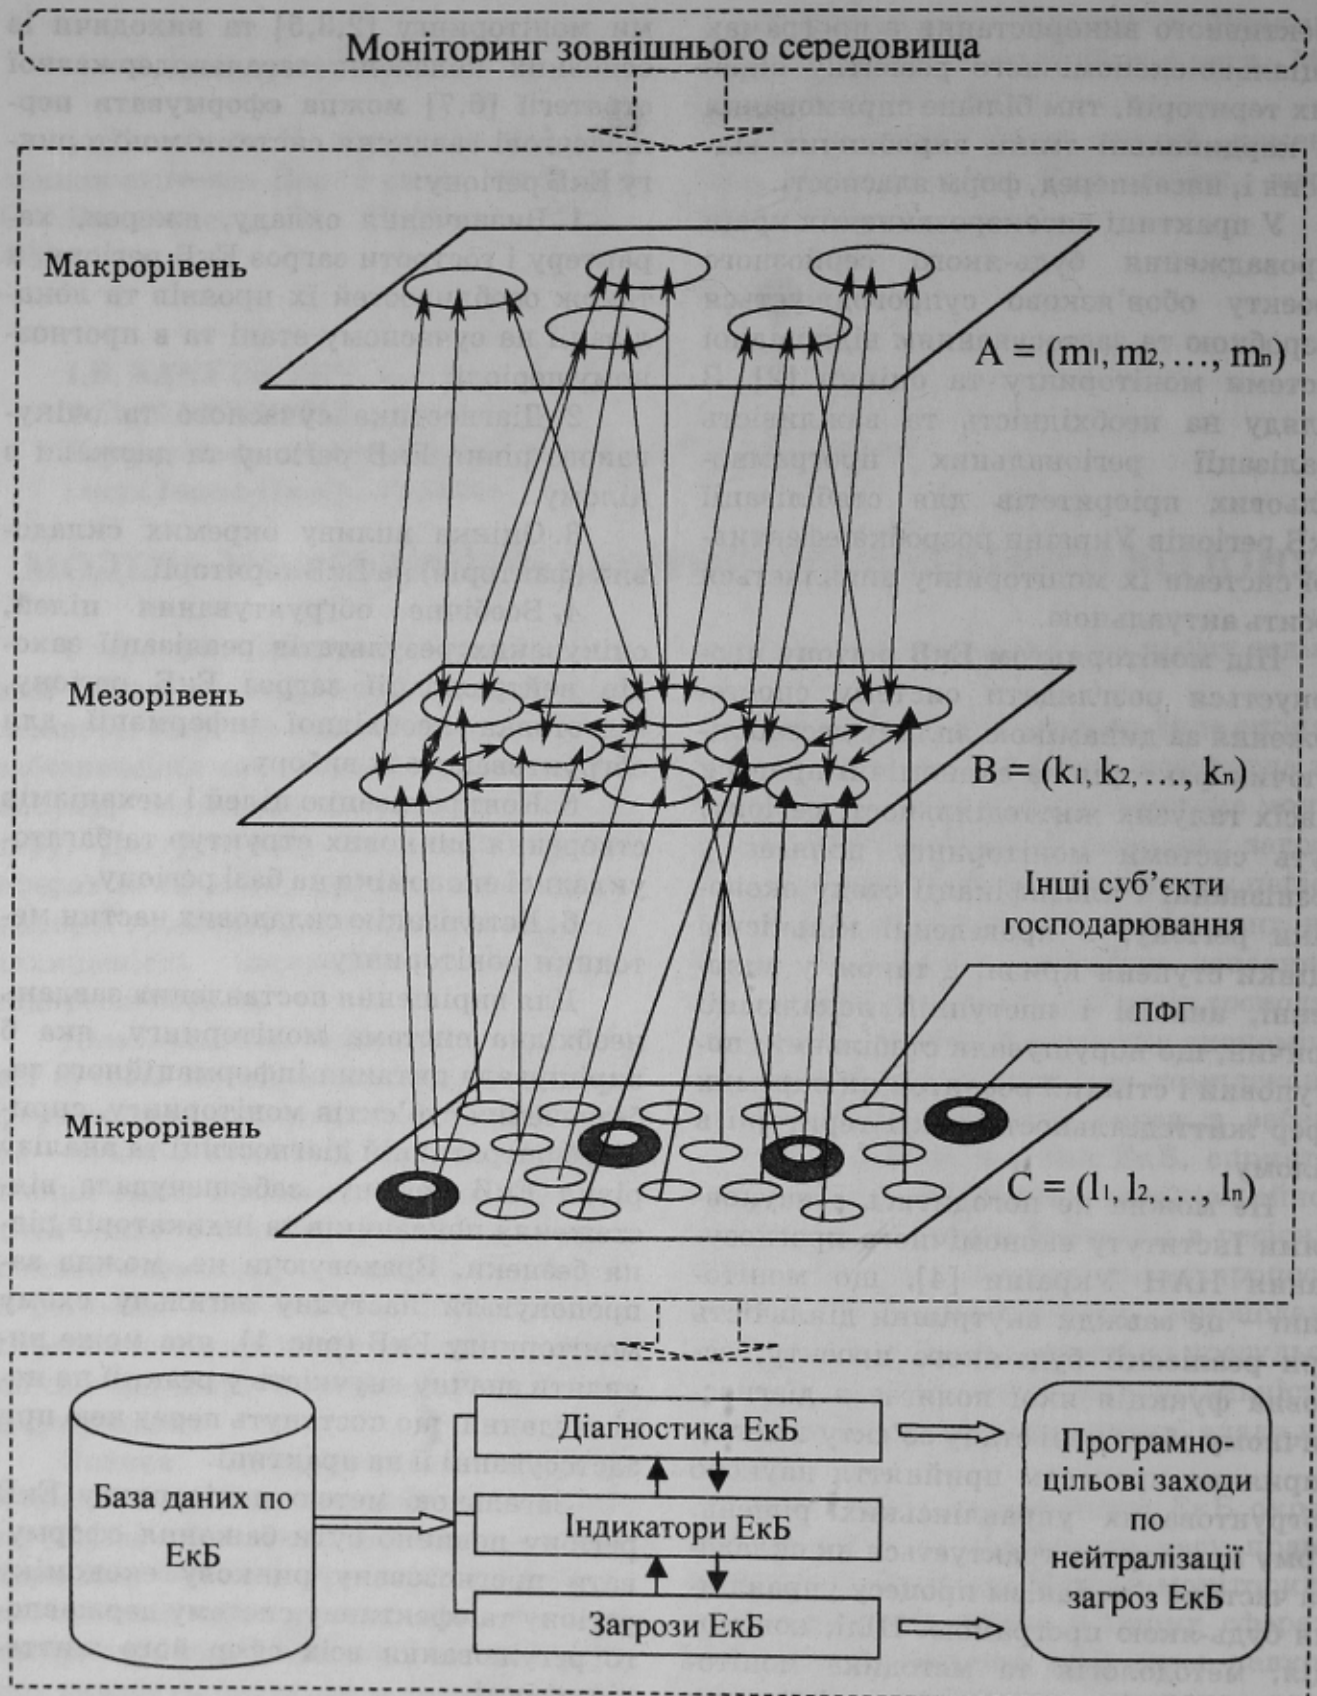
Моніторинг зовнішнього середовища

Макрорівень

$A = (m_1, m_2, \ldots, m_n)$

Мезорівень

$B = (k_1, k_2, \ldots, k_n)$

Інші суб'єкти господарювання

ПФГ

Мікрорівень

$C = (l_1, l_2, \ldots, l_n)$

База даних по ЕкБ

Діагностика ЕкБ

Індикатори ЕкБ

Загрози ЕкБ

Програмно-цільові заходи по нейтралізації загроз ЕкБ